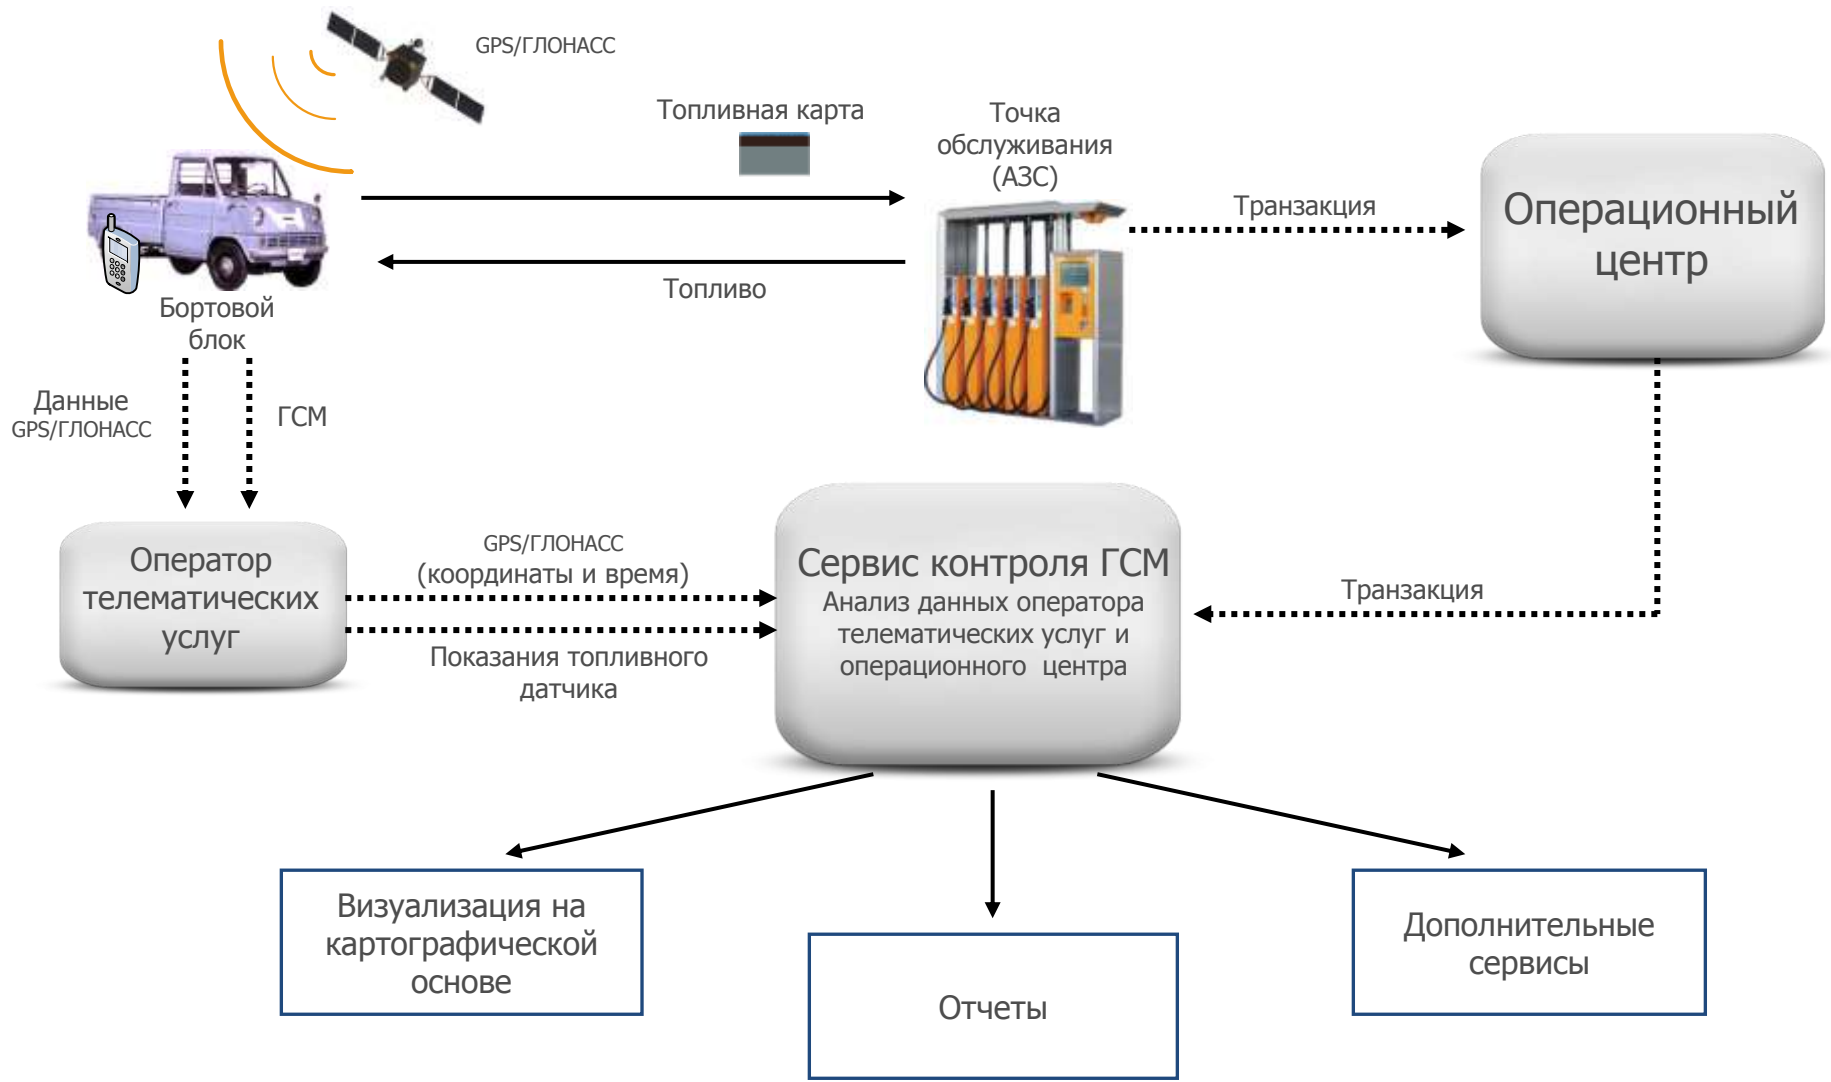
GPS/ГЛОНАСС

Топливная карта

Точка обслуживания (АЗС)

Транзакция

Операционный центр

Топливо

Бортовой блок

Данные GPS/ГЛОНАСС

ГСМ

Оператор телематических услуг

GPS/ГЛОНАСС (координаты и время)

Показания топливного датчика

Сервис контроля ГСМ
Анализ данных оператора телематических услуг и операционного центра

Транзакция

Визуализация на картографической основе

Отчеты

Дополнительные сервисы